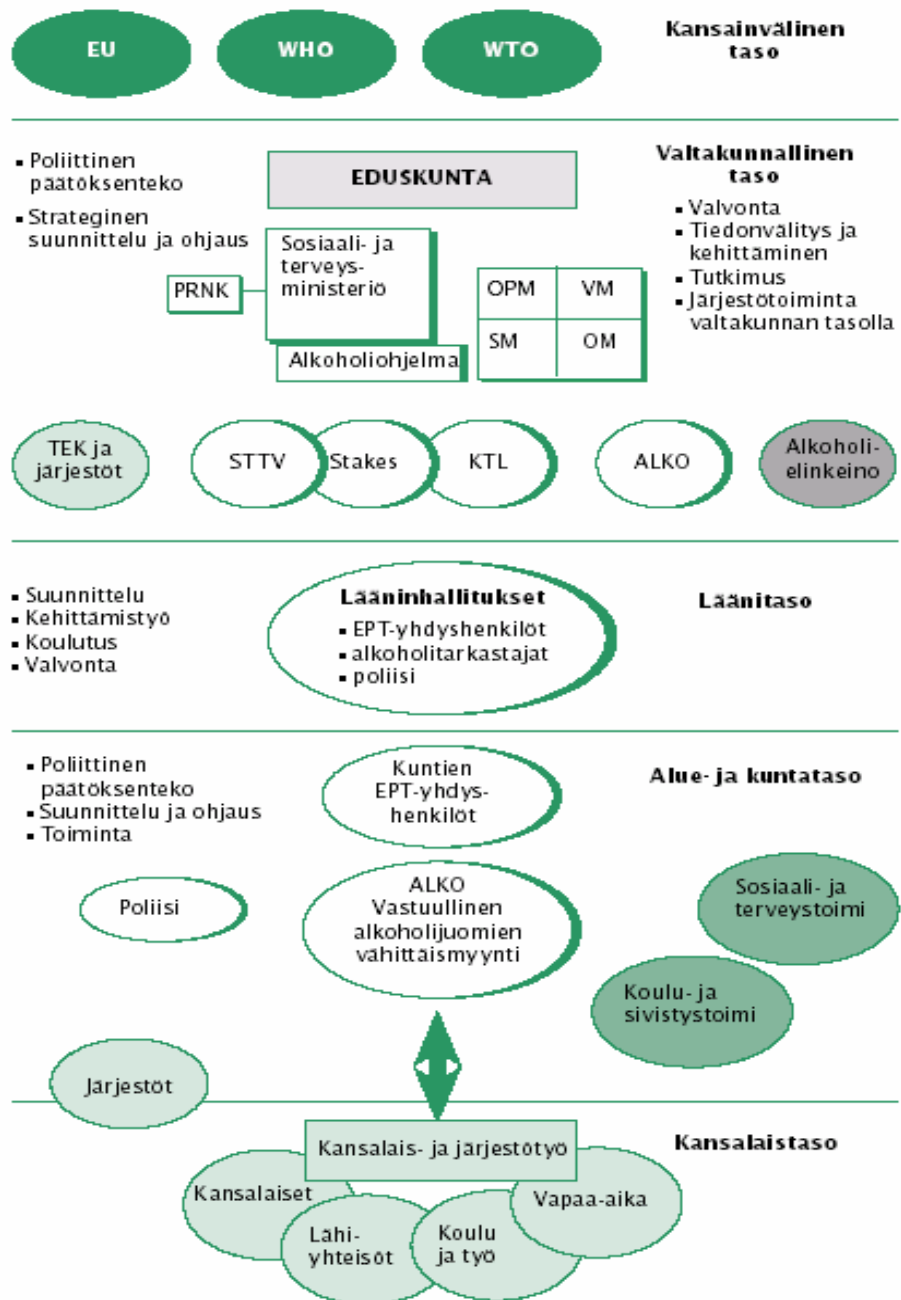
EU

WHO

WTO

Kansainvälinen taso

▪ Poliittinen päätöksenteko

▪ Strateginen suunnittelu ja ohjaus

EDUSKUNTA

Valtakunnallinen taso

▪ Valvonta
▪ Tiedonvälitys ja kehittäminen
▪ Tutkimus
▪ Järjestötoiminta valtakunnan tasolla

PRNK

Sosiaali- ja terveysministeriö

Alkoholiohjelma

| OPM | VM |
|---|---|
| SM | OM |

TEK ja järjestöt

STTV

Stakes

KTL

ALKO

Alkoholielinkeino

▪ Suunnittelu
▪ Kehittämistyö
▪ Koulutus
▪ Valvonta

Lääninhallitukset
▪ EPT-yhdyshenkilöt
▪ alkoholitarkastajat
▪ poliisi

Läänitaso

▪ Poliittinen päätöksenteko
▪ Suunnittelu ja ohjaus
▪ Toiminta

Kuntien EPT-yhdyshenkilöt

Alue- ja kuntataso

Poliisi

ALKO Vastuullinen alkoholijuomien vähittäismyynti

Sosiaali- ja terveystoimi

Koulu- ja sivistystoimi

Järjestöt

Kansalais- ja järjestötyö

Kansalaistaso

Kansalaiset

Lähiyhteisöt

Koulu ja työ

Vapaa-aika